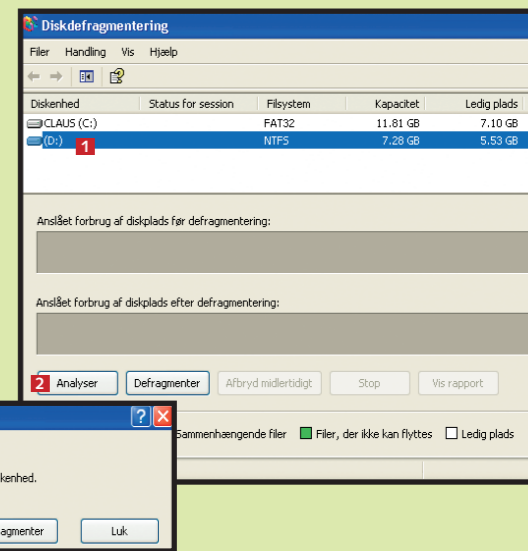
Diskdefragmentering

Filer Handling Vis Hjælp

| Diskenhed | Status for session | Filsystem | Kapacitet | Ledig plads |
|---|---|---|---|---|
| CLAUS (C:) | | FAT32 | 11.81 GB | 7.10 GB |
| (D:) | | NTFS | 7.28 GB | 5.53 GB |

1

Anslået forbrug af diskplads før defragmentering:

Anslået forbrug af diskplads efter defragmentering:

2 Analyser Defragmenter Afbryd midlertidigt Stop Vis rapport

Sammenhængende filer Filer, der ikke kan flyttes Ledig plads

kenhed.

agmenter Luk